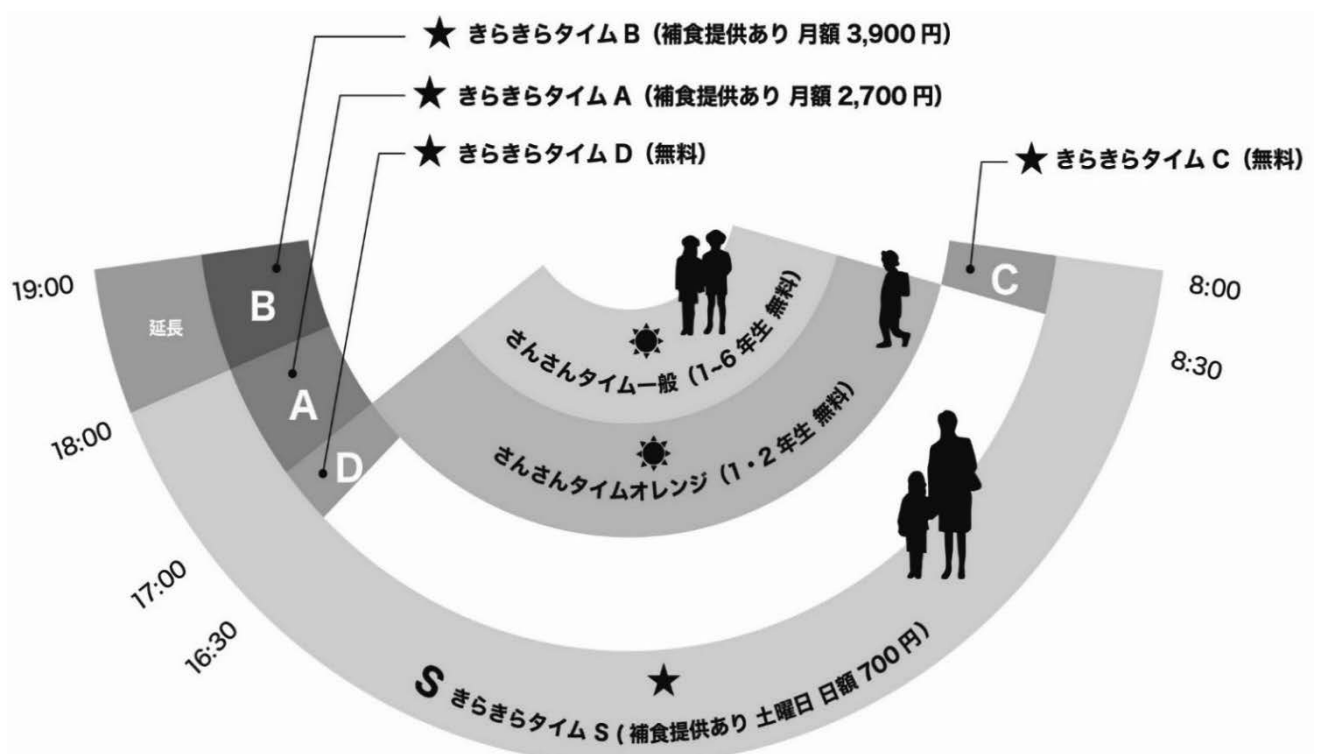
★ きらきらタイム B（補食提供あり 月額 3,900 円）

★ きらきらタイム A（補食提供あり 月額 2,700 円）

★ きらきらタイム D（無料）

★ きらきらタイム C（無料）

19:00

延長

B

A

D

C

8:00

8:30

18:00

17:00

16:30

さんさんタイム一般（1~6 年生 無料）

さんさんタイムオレンジ（1・2 年生 無料）

★

S きらきらタイム S（補食提供あり 土曜日 日額 700 円）